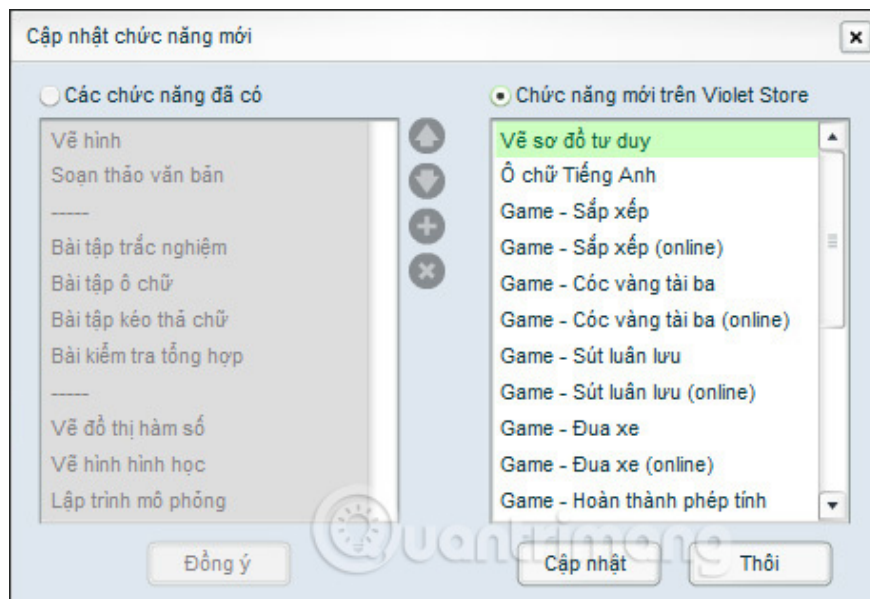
Cập nhật chức năng mới

Các chức năng đã có

Vẽ hình
Soạn thảo văn bản
------
Bài tập trắc nghiệm
Bài tập ô chữ
Bài tập kéo thả chữ
Bài kiểm tra tổng hợp
------
Vẽ đồ thị hàm số
Vẽ hình hình học
Lập trình mô phỏng

Chức năng mới trên Violet Store

Vẽ sơ đồ tư duy
Ô chữ Tiếng Anh
Game - Sắp xếp
Game - Sắp xếp (online)
Game - Cóc vàng tài ba
Game - Cóc vàng tài ba (online)
Game - Sút luân lưu
Game - Sút luân lưu (online)
Game - Đua xe
Game - Đua xe (online)
Game - Hoàn thành phép tính

Đồng ý

Cập nhật

Thôi

Quantrimang